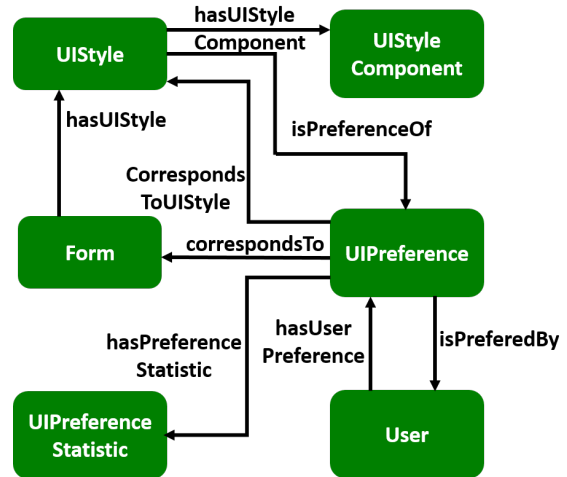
UIStyle

hasUIStyle Component

UIStyle Component

hasUIStyle

isPreferenceOf

Corresponds ToUIStyle

Form

correspondsTo

UIPreference

hasPreference Statistic

hasUser Preference

isPreferedBy

UIPreference Statistic

User